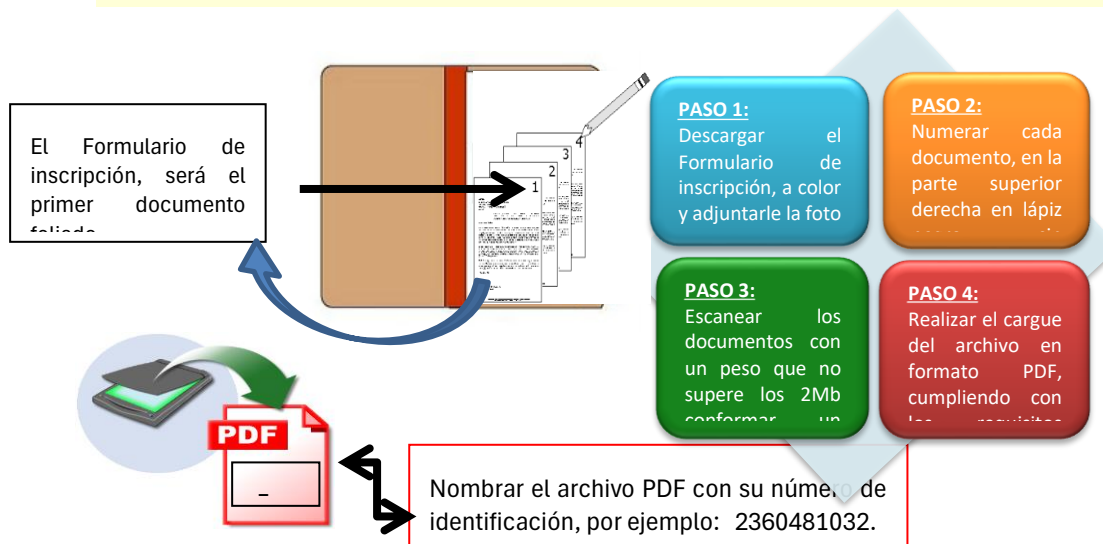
El Formulario de inscripción, será el primer documento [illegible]

1
2
3
4

PASO 1:
Descargar el Formulario de inscripción, a color y adjuntarle la foto

PASO 2:
Numerar cada documento, en la parte superior derecha en lápiz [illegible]

PASO 3:
Escanear los documentos con un peso que no supere los 2Mb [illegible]

PASO 4:
Realizar el cargue del archivo en formato PDF, cumpliendo con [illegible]

PDF
_

Nombrar el archivo PDF con su número de identificación, por ejemplo: 2360481032.